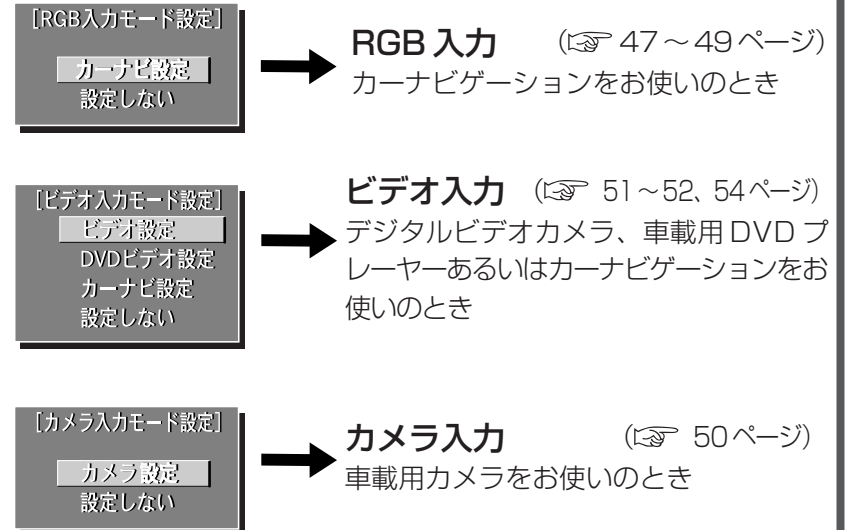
[RGB入力モード設定]

カーナビ設定

設定しない

RGB 入力 (☞ 47～49 ページ)

カーナビゲーションをお使いのとき

[ビデオ入力モード設定]

ビデオ設定

DVDビデオ設定

カーナビ設定

設定しない

ビデオ入力 (☞ 51～52、54ページ)

デジタルビデオカメラ、車載用 DVD プレーヤーあるいはカーナビゲーションをお使いのとき

[カメラ入力モード設定]

カメラ設定

設定しない

カメラ入力 (☞ 50ページ)

車載用カメラをお使いのとき